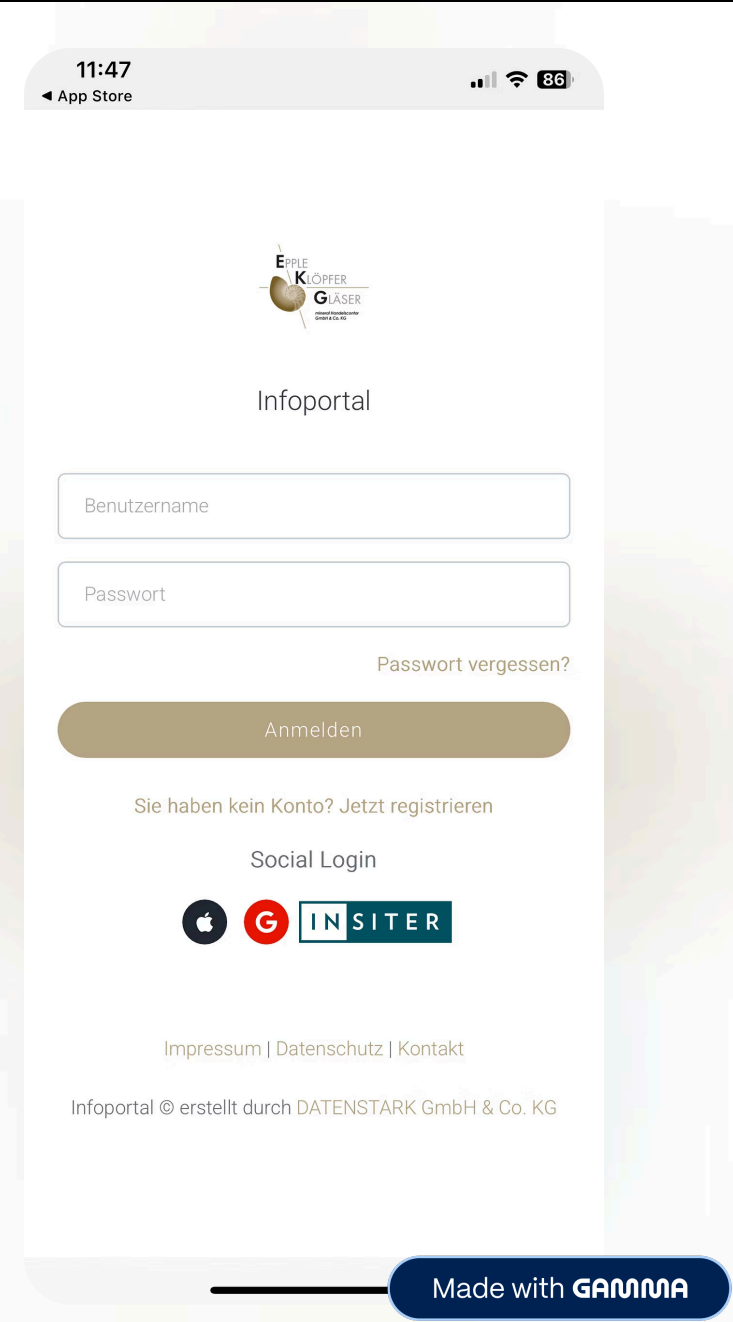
11:47
◀ App Store
86

EPPLE
KLÖPFER
GLÄSER
mineral-fonds&center GmbH & Co. KG

Infoportal

Benutzername

Passwort

Passwort vergessen?

Anmelden

Sie haben kein Konto? Jetzt registrieren

Social Login

G INSITER

Impressum | Datenschutz | Kontakt

Infoportal © erstellt durch DATENSTARK GmbH & Co. KG

Made with GAMMA